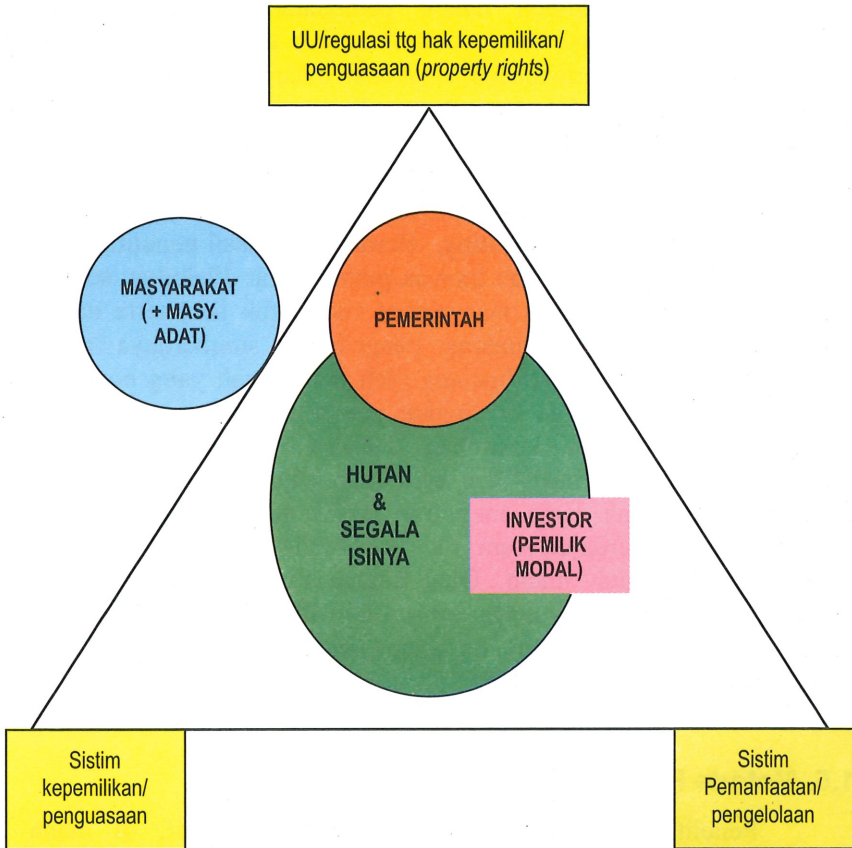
UU/regulasi ttg hak kepemilikan/ penguasaan (*property rights*)

MASYARAKAT ( + MASY. ADAT)

PEMERINTAH

HUTAN & SEGALA ISINYA

INVESTOR (PEMILIK MODAL)

Sistim kepemilikan/ penguasaan

Sistim Pemanfaatan/ pengelolaan